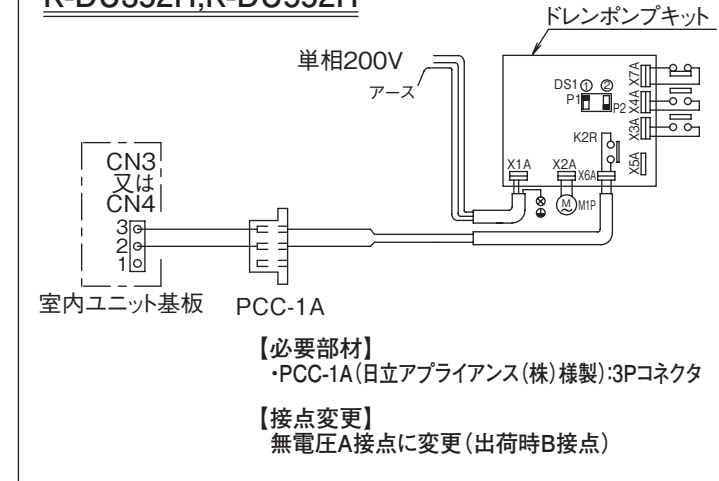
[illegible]

ドレンポンプキット

単相200V

アース

DS1 ① ②
P1 P2

X7A
X4A
X3A

K2R

X1A X2A X6A X5A

M1P

CN3
又は
CN4

3
2
1

室内ユニット基板

PCC-1A

【必要部材】
・PCC-1A(日立アプライアンス(株)様製):3Pコネクタ

【接点変更】
無電圧A接点に変更(出荷時B接点)